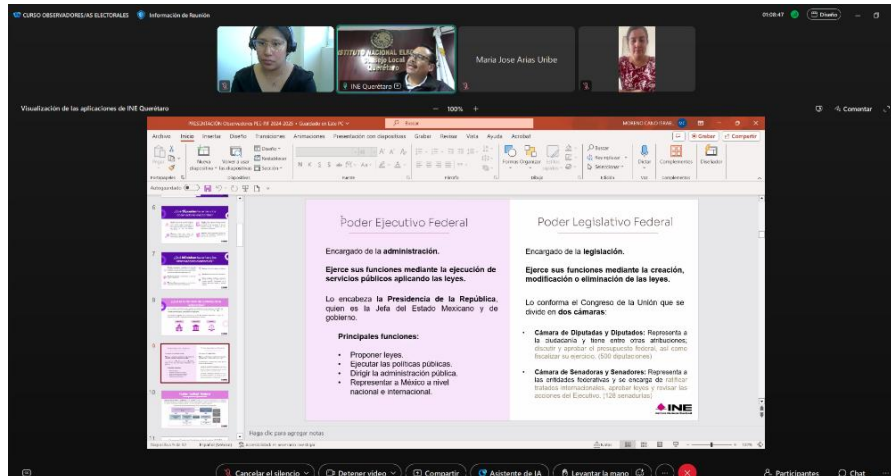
CURSO OBSERVADORES/AS ELECTORALES  Información de Reunión

01:08:47  Diseño

INSTITUTO NACIONAL ELECTORAL Consejo Local Querétaro

INE Querétaro

Maria Jose Arias Uribe

Visualización de las aplicaciones de INE Querétaro

100%

Comentar

PRESENTACIÓN Observadores PEL-PJF 2024-2025 • Guardado en Este PC

Buscar

Archivo  Inicio  Insertar  Diseño  Transiciones  Animaciones  Presentación con diapositivas  Grabar  Revisar  Vista  Ayuda  Acrobat

Grabar  Compartir

Nueva diapositiva  Volver a usar diapositivas  Diseño  Restablecer  Sección

Formas  Organizar  Estilos rápidos

Buscar  Reemplazar  Seleccionar

Dictar  Complementos  Diseñador

Portapapeles  Diapositivas  Fuente  Párrafo  Dibujo  Edición  Voz  Complementos

Autoguardado

Poder Ejecutivo Federal

Encargado de la **administración**.

**Ejerce sus funciones mediante la ejecución de servicios públicos aplicando las leyes.**

Lo encabeza **la Presidencia de la República**, quien es la Jefa del Estado Mexicano y de gobierno.

**Principales funciones:**

• Proponer leyes.
• Ejecutar las políticas públicas.
• Dirigir la administración pública.
• Representar a México a nivel nacional e internacional.

Poder Legislativo Federal

Encargado de la **legislación**.

**Ejerce sus funciones mediante la creación, modificación o eliminación de las leyes.**

Lo conforma el Congreso de la Unión que se divide en **dos cámaras**:

• **Cámara de Diputadas y Diputados:** Representa a la ciudadanía y tiene entre otras atribuciones, discutir y aprobar el presupuesto federal, así como fiscalizar su ejercicio. (500 diputaciones)

• **Cámara de Senadoras y Senadores:** Representa a las entidades federativas y se encarga de ratificar tratados internacionales, aprobar leyes y revisar las acciones del Ejecutivo. (128 senadurías)

INE

Haga clic para agregar notas

Cancelar el silencio  Detener video  Compartir  Asistente de IA  Levantar la mano  Participantes  Chat